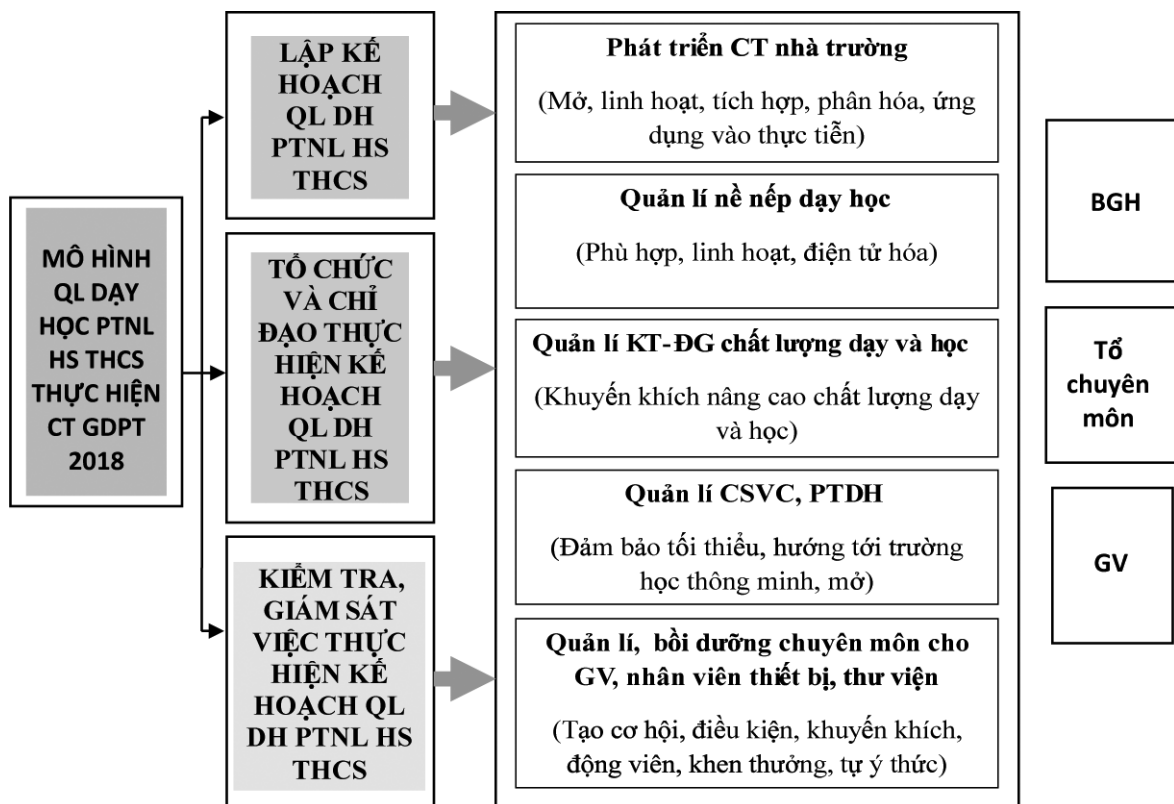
MÔ HÌNH QL DẠY HỌC PTNL HS THCS THỰC HIỆN CT GDPT 2018

LẬP KẾ HOẠCH QL DH PTNL HS THCS

TỔ CHỨC VÀ CHỈ ĐẠO THỰC HIỆN KẾ HOẠCH QL DH PTNL HS THCS

KIỂM TRA, GIÁM SÁT VIỆC THỰC HIỆN KẾ HOẠCH QL DH PTNL HS THCS

Phát triển CT nhà trường

(Mở, linh hoạt, tích hợp, phân hóa, ứng dụng vào thực tiễn)

Quản lí nề nếp dạy học

(Phù hợp, linh hoạt, điện tử hóa)

Quản lí KT-ĐG chất lượng dạy và học

(Khuyến khích nâng cao chất lượng dạy và học)

Quản lí CSVC, PTDH

(Đảm bảo tối thiểu, hướng tới trường học thông minh, mở)

Quản lí, bồi dưỡng chuyên môn cho GV, nhân viên thiết bị, thư viện

(Tạo cơ hội, điều kiện, khuyến khích, động viên, khen thưởng, tự ý thức)

BGH

Tổ chuyên môn

GV